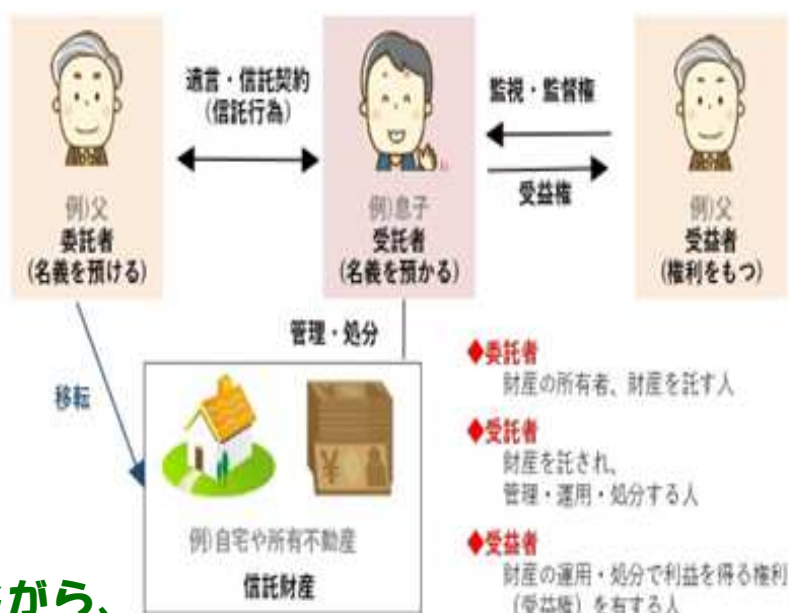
遺言・信託契約
(信託行為)

監視・監督権

受益権

例)父
委託者
(名義を預ける)

例)息子
受託者
(名義を預かる)

例)父
受益者
(権利をもつ)

管理・処分

移転

例)自宅や所有不動産
信託財産

◆委託者
財産の所有者、財産を託す人

◆受託者
財産を託され、
管理・運用・処分する人

◆受益者
財産の運用・処分で利益を得る権利
(受益権) を有する人

がら、